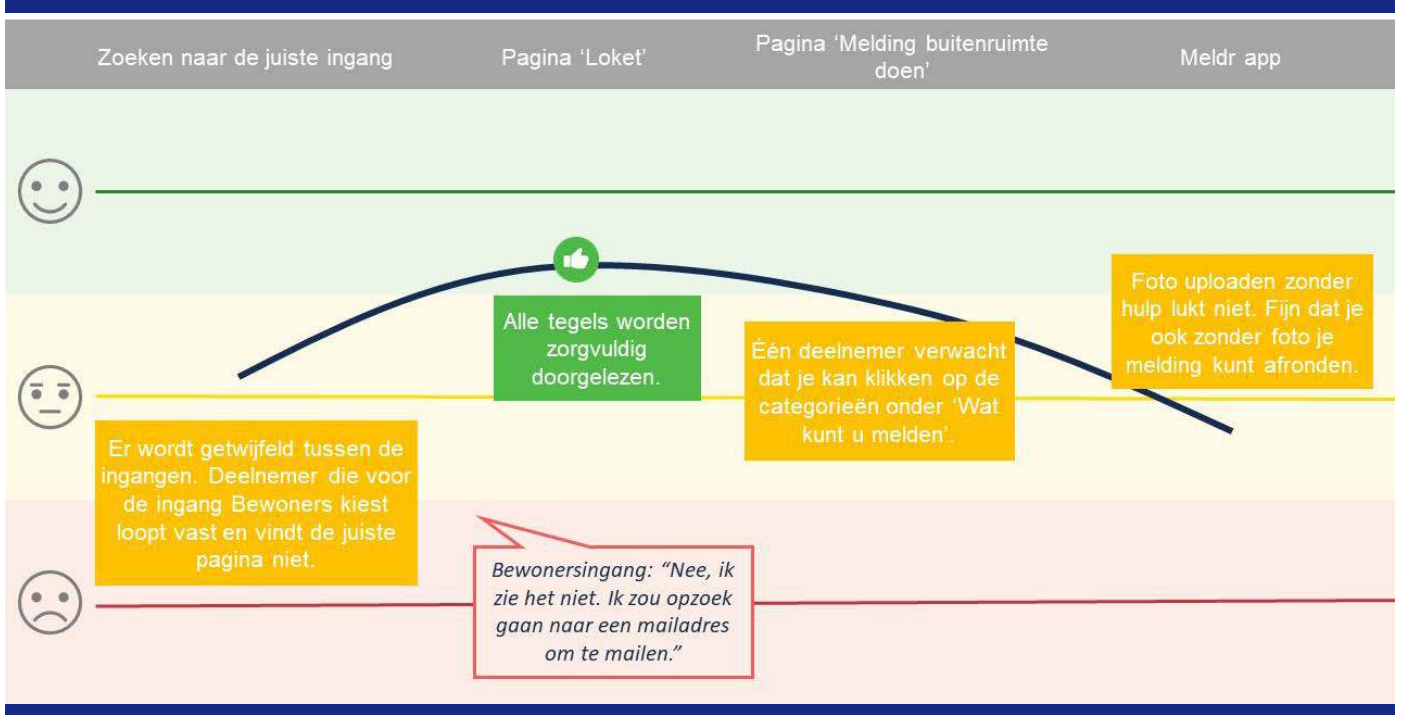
Zoeken naar de juiste ingang

Pagina ‘Loket’

Pagina ‘Melding buitenruimte doen’

Meldr app

Alle tegels worden zorgvuldig doorgelezen.

Één deelnemer verwacht dat je kan klikken op de categorieën onder ‘Wat kunt u melden’.

Foto uploaden zonder hulp lukt niet. Fijn dat je ook zonder foto je melding kunt afronden.

Er wordt getwijfeld tussen de ingangen. Deelnemer die voor de ingang Bewoners kiest loopt vast en vindt de juiste pagina niet.

Bewonersingang: “Nee, ik zie het niet. Ik zou opzoek gaan naar een mailadres om te mailen.”